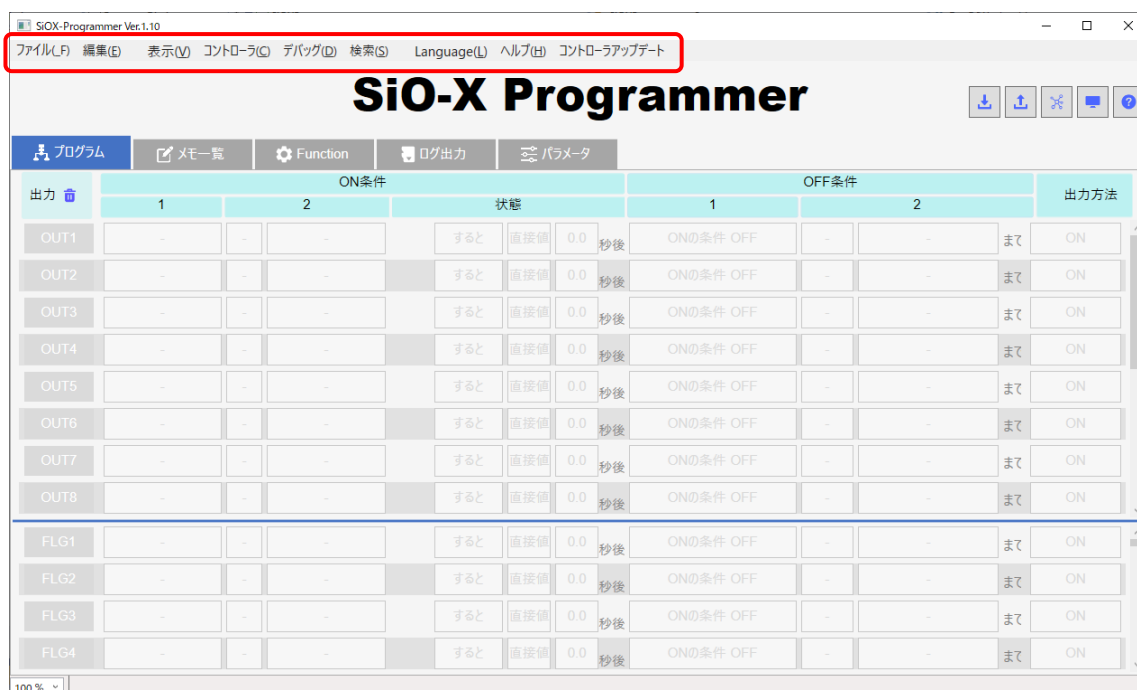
SiOX-Programmer Ver.1.10

ファイル(F) 編集(E) 表示(V) コントローラ(C) デバッグ(D) 検索(S) Language(L) ヘルプ(H) コントローラアップデート

SiO-X Programmer

プログラム メモ一覧 Function ログ出力 パラメータ

| 出力 | ON条件 1 | | ON条件 2 | 状態 | | | | OFF条件 1 | | OFF条件 2 | | 出力方法 |
|---|---|---|---|---|---|---|---|---|---|---|---|---|
| OUT1 | - | - | - | すると | 直接値 | 0.0 | 秒後 | ONの条件 OFF | - | - | まで | ON |
| OUT2 | - | - | - | すると | 直接値 | 0.0 | 秒後 | ONの条件 OFF | - | - | まで | ON |
| OUT3 | - | - | - | すると | 直接値 | 0.0 | 秒後 | ONの条件 OFF | - | - | まで | ON |
| OUT4 | - | - | - | すると | 直接値 | 0.0 | 秒後 | ONの条件 OFF | - | - | まで | ON |
| OUT5 | - | - | - | すると | 直接値 | 0.0 | 秒後 | ONの条件 OFF | - | - | まで | ON |
| OUT6 | - | - | - | すると | 直接値 | 0.0 | 秒後 | ONの条件 OFF | - | - | まで | ON |
| OUT7 | - | - | - | すると | 直接値 | 0.0 | 秒後 | ONの条件 OFF | - | - | まで | ON |
| OUT8 | - | - | - | すると | 直接値 | 0.0 | 秒後 | ONの条件 OFF | - | - | まで | ON |
| FLG1 | - | - | - | すると | 直接値 | 0.0 | 秒後 | ONの条件 OFF | - | - | まで | ON |
| FLG2 | - | - | - | すると | 直接値 | 0.0 | 秒後 | ONの条件 OFF | - | - | まで | ON |
| FLG3 | - | - | - | すると | 直接値 | 0.0 | 秒後 | ONの条件 OFF | - | - | まで | ON |
| FLG4 | - | - | - | すると | 直接値 | 0.0 | 秒後 | ONの条件 OFF | - | - | まで | ON |

100 %